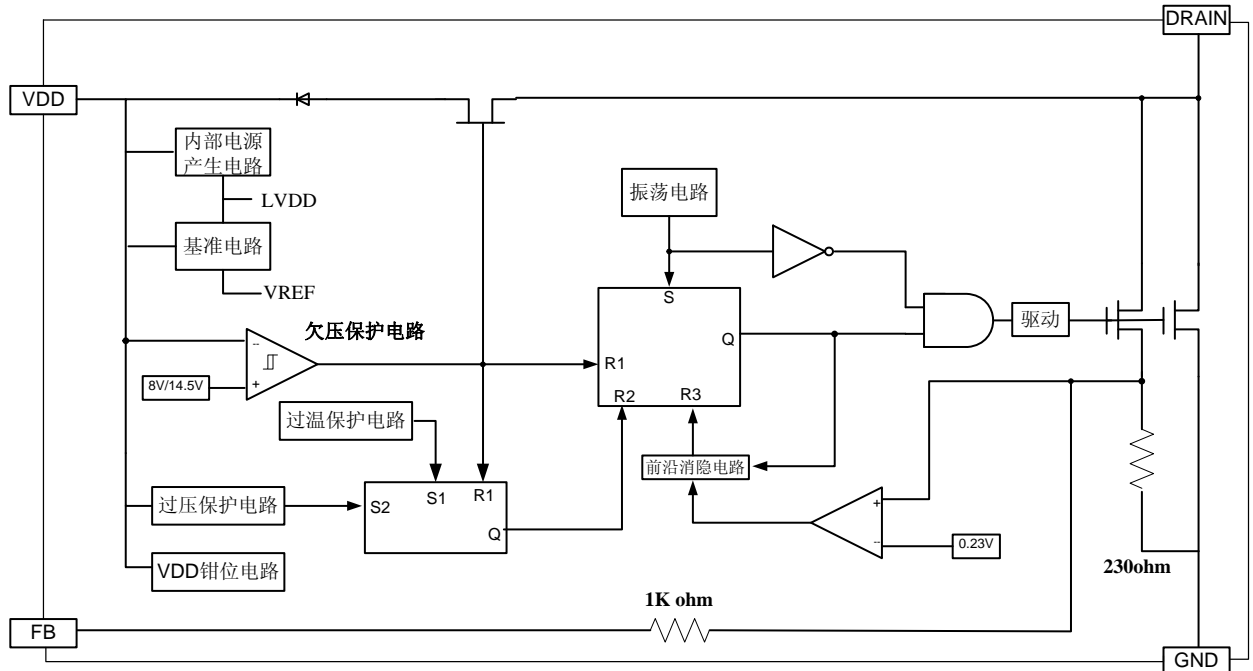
DRAIN

VDD

内部电源产生电路

LVDD

基准电路

VREF

振荡电路

S

Q

R1

R2

R3

驱动

欠压保护电路

-

+

8V/14.5V

过温保护电路

S1

R1

S2

Q

前沿消隐电路

+

-

0.23V

过压保护电路

VDD钳位电路

230ohm

1K ohm

FB

GND